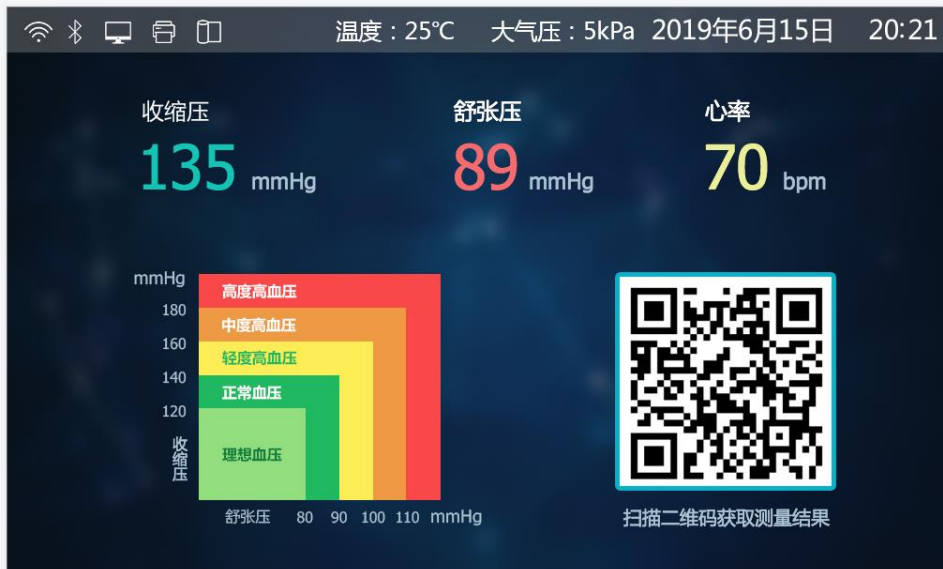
温度：25℃　大气压：5kPa　2019年6月15日　20:21

收缩压
135 mmHg

舒张压
89 mmHg

心率
70 bpm

mmHg
180
160
140
120
收缩压

高度高血压
中度高血压
轻度高血压
正常血压
理想血压

舒张压　80　90　100　110　mmHg

扫描二维码获取测量结果